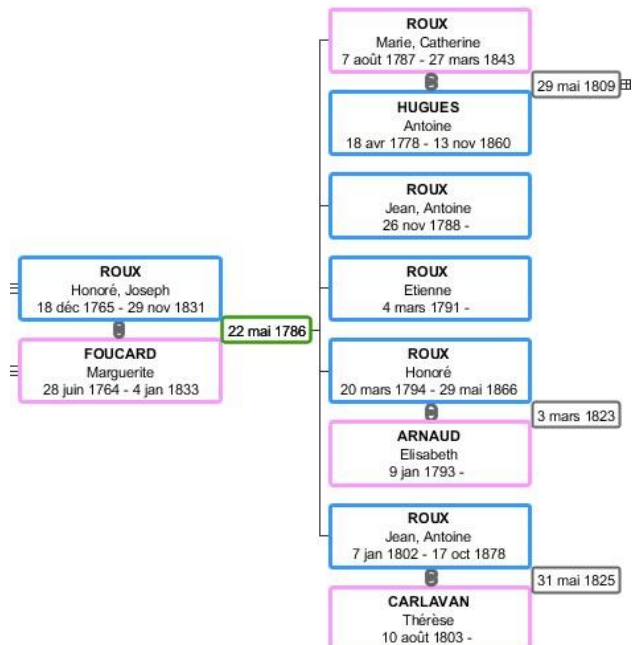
ROUX
Marie, Catherine
7 août 1787 - 27 mars 1843

29 mai 1809

HUGUES
Antoine
18 avr 1778 - 13 nov 1860

ROUX
Jean, Antoine
26 nov 1788 -

ROUX
Honoré, Joseph
18 déc 1765 - 29 nov 1831

ROUX
Etienne
4 mars 1791 -

22 mai 1786

FOUCARD
Marguerite
28 juin 1764 - 4 jan 1833

ROUX
Honoré
20 mars 1794 - 29 mai 1866

3 mars 1823

ARNAUD
Elisabeth
9 jan 1793 -

ROUX
Jean, Antoine
7 jan 1802 - 17 oct 1878

31 mai 1825

CARLAVAN
Thérèse
10 août 1803 -